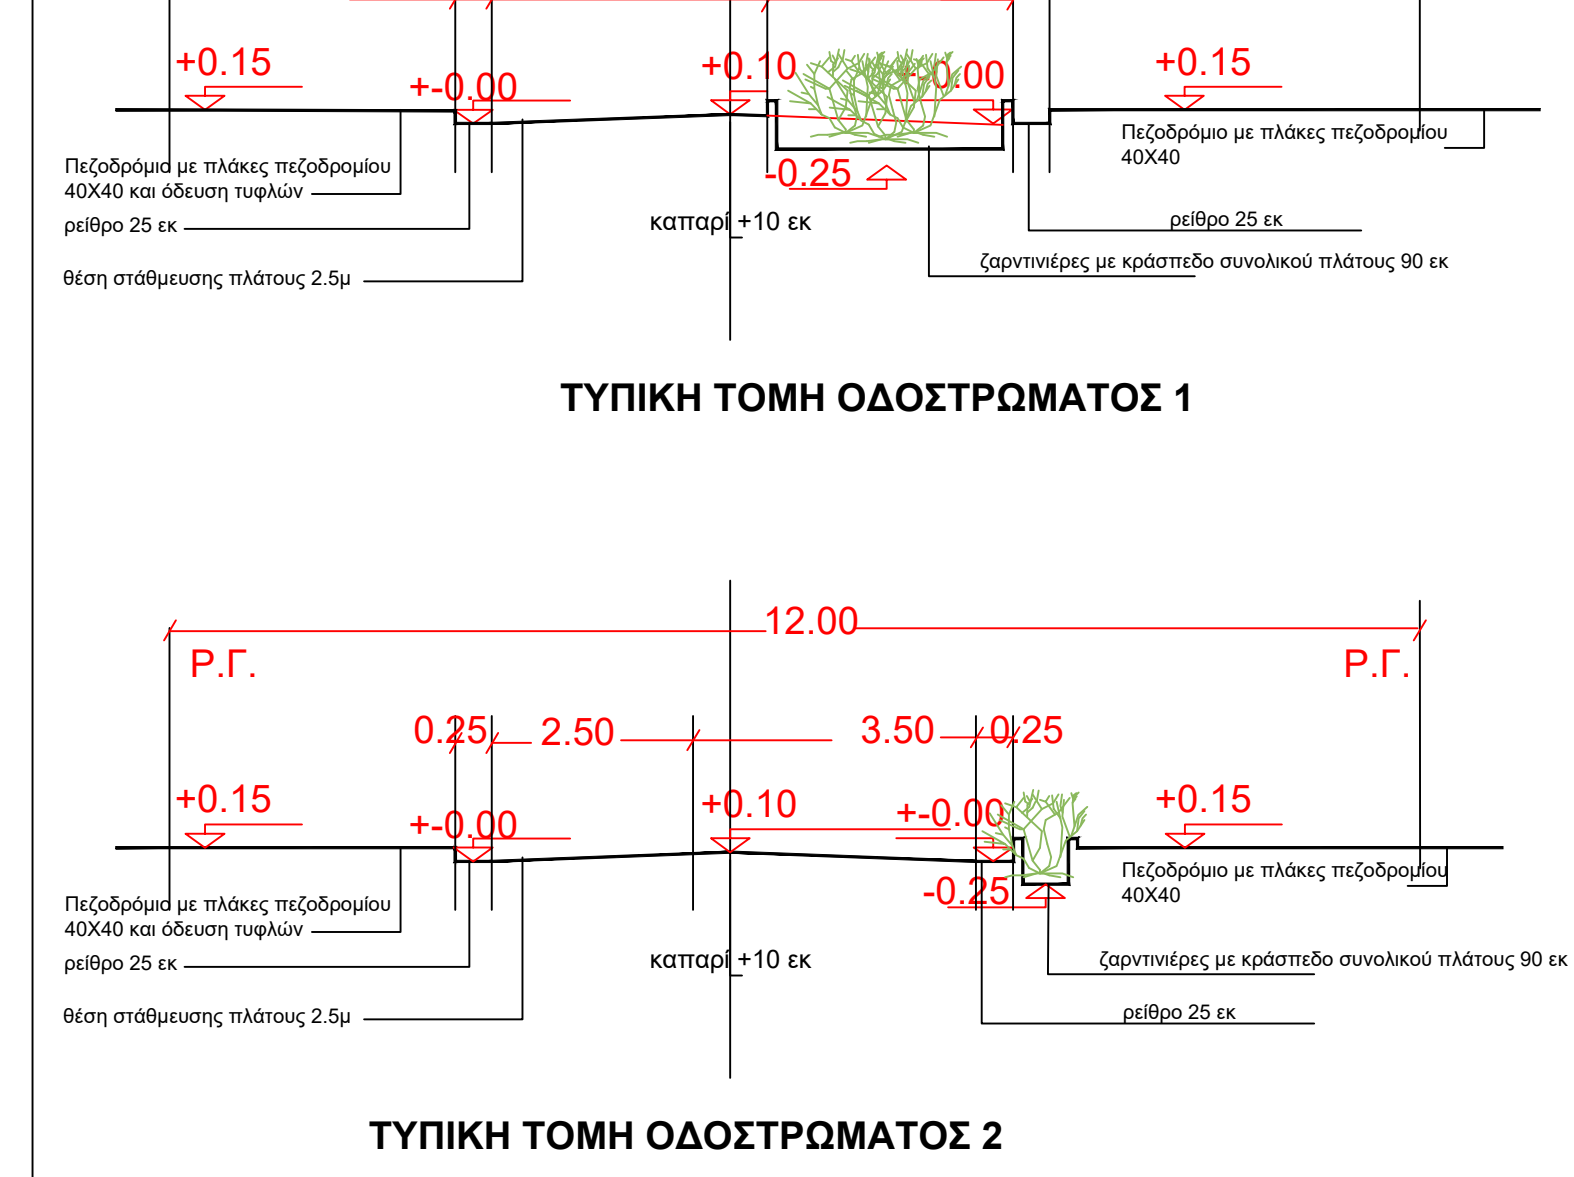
+0.15

+-0.00

+0.10

+-0.00

+0.15

Πεζοδρόμιο με πλάκες πεζοδρομίου 40X40

Πεζοδρόμιο με πλάκες πεζοδρομίου 40X40 και όδευση τυφλών

-0.25

ρείθρο 25 εκ

καπαρί +10 εκ

ρείθρο 25 εκ

ζαρντινιέρες με κράσπεδο συνολικού πλάτους 90 εκ

θέση στάθμευσης πλάτους 2.5μ

ΤΥΠΙΚΗ ΤΟΜΗ ΟΔΟΣΤΡΩΜΑΤΟΣ 1

12.00

Ρ.Γ.

Ρ.Γ.

0.25

2.50

3.50

0.25

+0.15

+-0.00

+0.10

+-0.00

+0.15

Πεζοδρόμιο με πλάκες πεζοδρομίου 40X40

-0.25

Πεζοδρόμιο με πλάκες πεζοδρομίου 40X40 και όδευση τυφλών

ρείθρο 25 εκ

καπαρί +10 εκ

ζαρντινιέρες με κράσπεδο συνολικού πλάτους 90 εκ

θέση στάθμευσης πλάτους 2.5μ

ρείθρο 25 εκ

ΤΥΠΙΚΗ ΤΟΜΗ ΟΔΟΣΤΡΩΜΑΤΟΣ 2